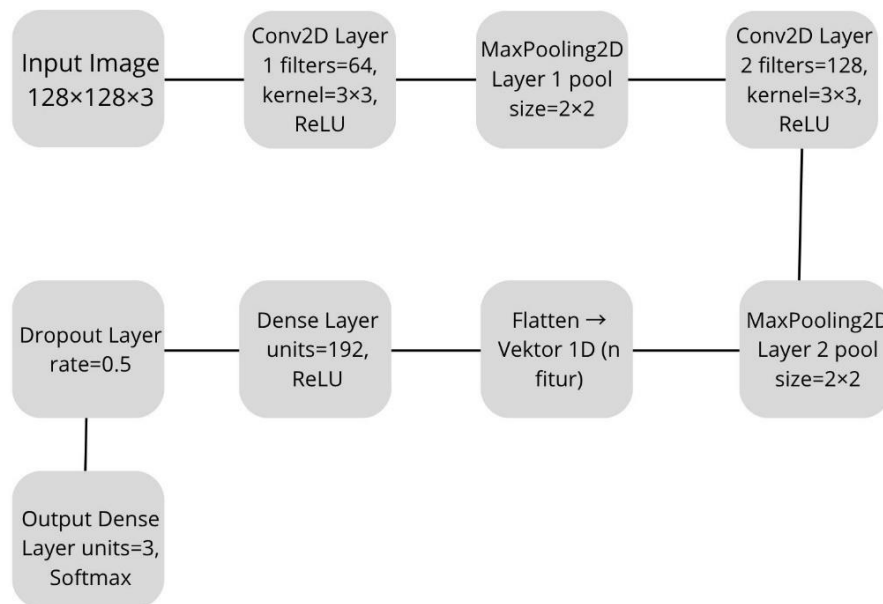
Input Image 128×128×3

Conv2D Layer 1 filters=64, kernel=3×3, ReLU

MaxPooling2D Layer 1 pool size=2×2

Conv2D Layer 2 filters=128, kernel=3×3, ReLU

MaxPooling2D Layer 2 pool size=2×2

Flatten → Vektor 1D (n fitur)

Dense Layer units=192, ReLU

Dropout Layer rate=0.5

Output Dense Layer units=3, Softmax